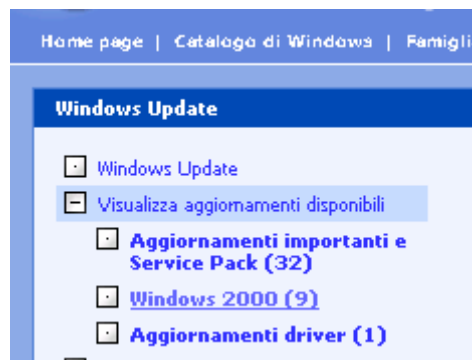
Home page | Catalogo di Windows | Famigli

Windows Update

Windows Update

Visualizza aggiornamenti disponibili

Aggiornamenti importanti e Service Pack (32)

Windows 2000 (9)

Aggiornamenti driver (1)